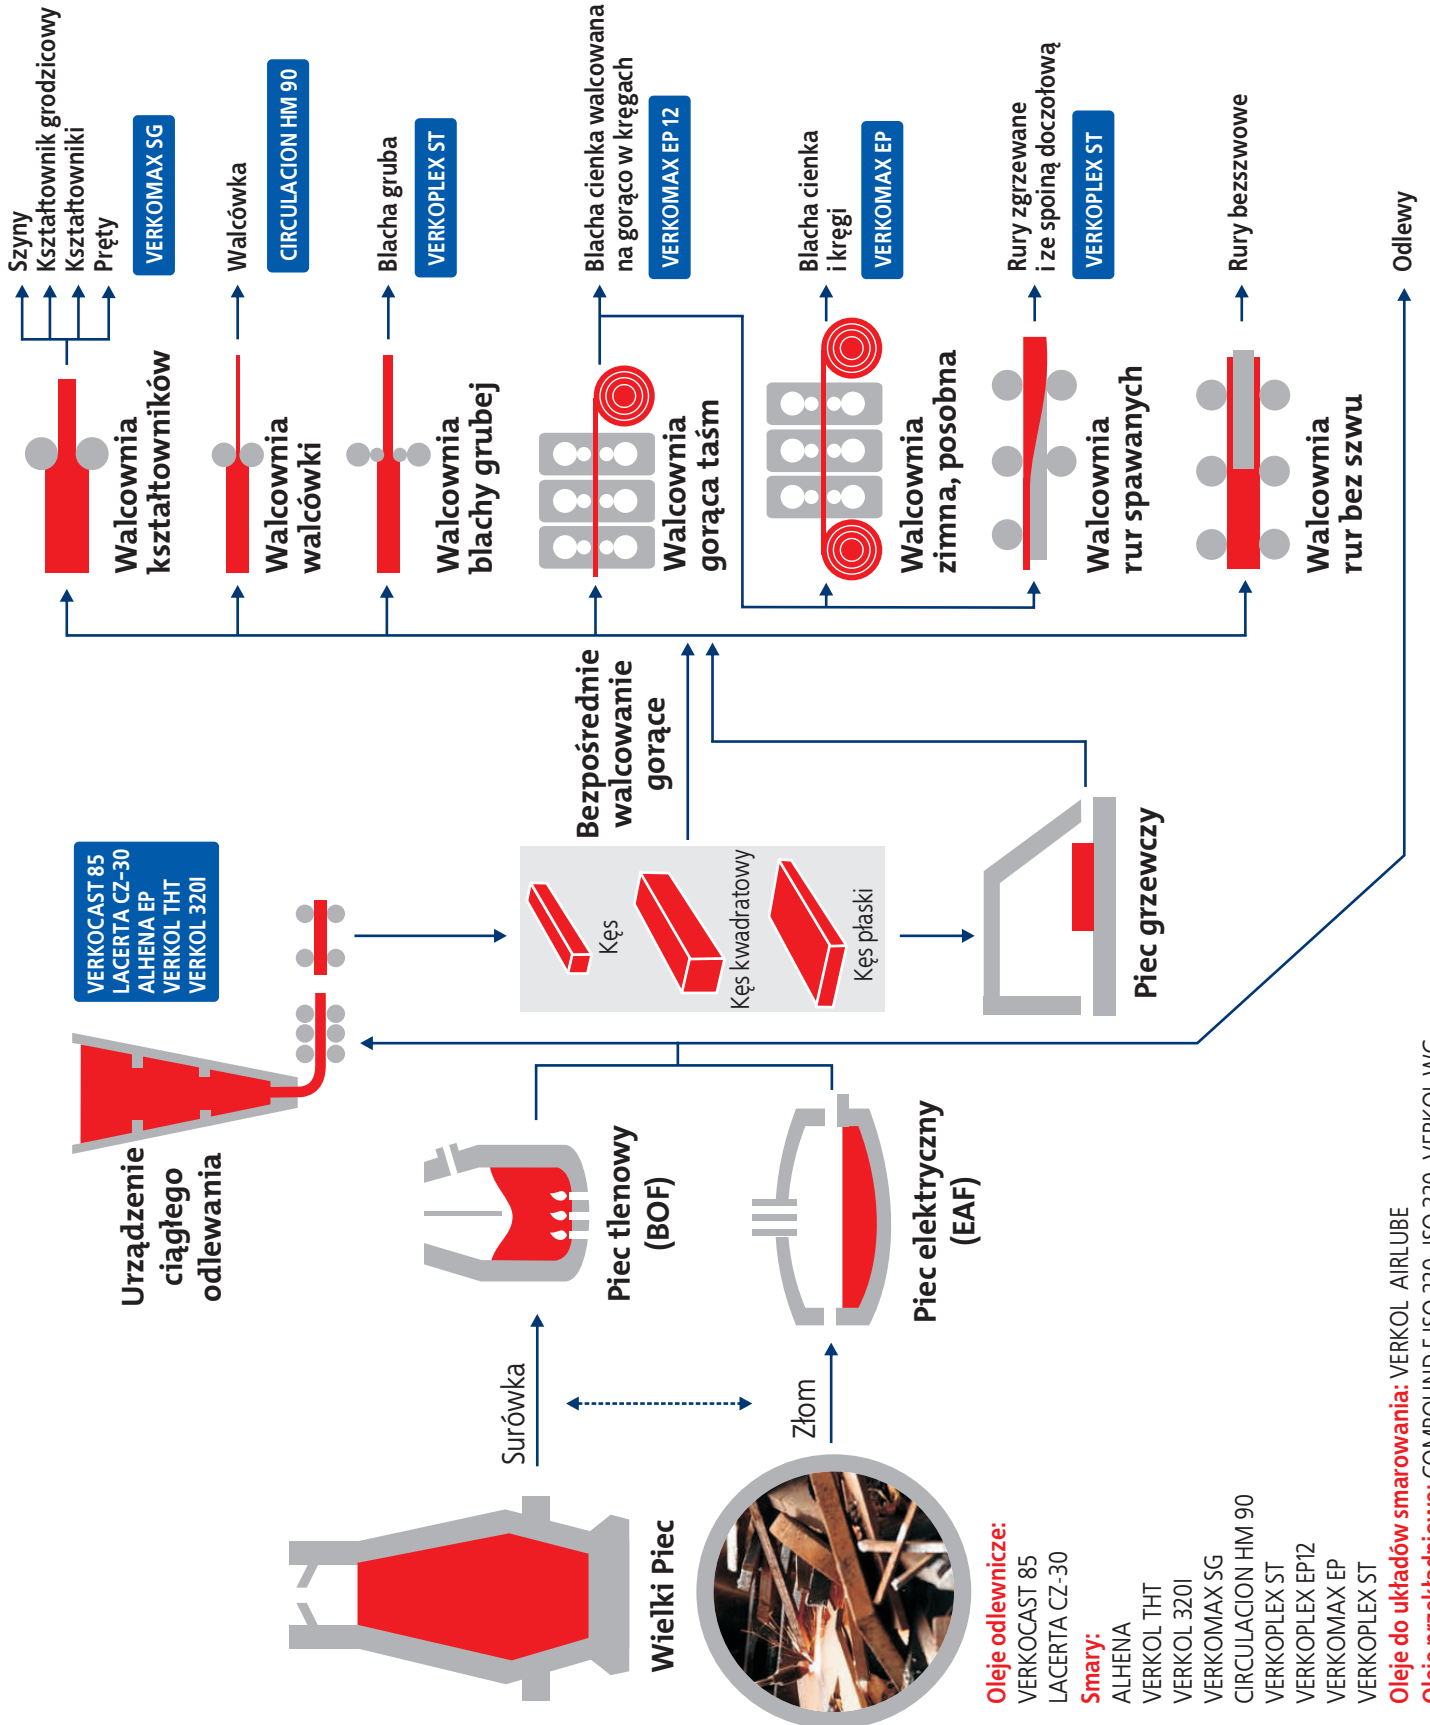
Szyny
Kształtownik grodzicowy
Kształtowniki
Pręty

VERKOMAX SG

Walcówka

CIRCULACION HM 90

Blacha gruba

VERKOPLEX ST

Blacha cienka walcowana na gorąco w kręgach

VERKOMAX EP 12

Blacha cienka i kręgi

VERKOMAX EP

Rury zgrzewane i ze spoiną doczołową

VERKOPLEX ST

Rury bezszwowe

Odlewy

Walcownia kształtowników

Walcownia walcówki

Walcownia blachy grubej

Walcownia gorąca taśm

Walcownia zimna, posobna

Walcownia rur spawanych

Walcownia rur bez szwu

VERKOCAST 85
LACERTA CZ-30
ALHENA EP
VERKOL THT
VERKOL 320I

Bezpośrednie walcowanie gorące

Kęs

Kęs kwadratowy

Kęs płaski

Piec grzewczy

Urządzenie ciągłego odlewania

Piec tlenowy (BOF)

Piec elektryczny (EAF)

Surówka

Złom

Wielki Piec

Oleje odlewnicze:
VERKOCAST 85
LACERTA CZ-30
Smary:
ALHENA
VERKOL THT
VERKOL 320I
VERKOMAX SG
CIRCULACION HM 90
VERKOPLEX ST
VERKOPLEX EP12
VERKOMAX EP
VERKOPLEX ST
Oleje do układów smarowania: VERKOL AIRLUBE
Oleje przekładniowe: COMPOUND F ISO 220, ISO 320, VERKOL WG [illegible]